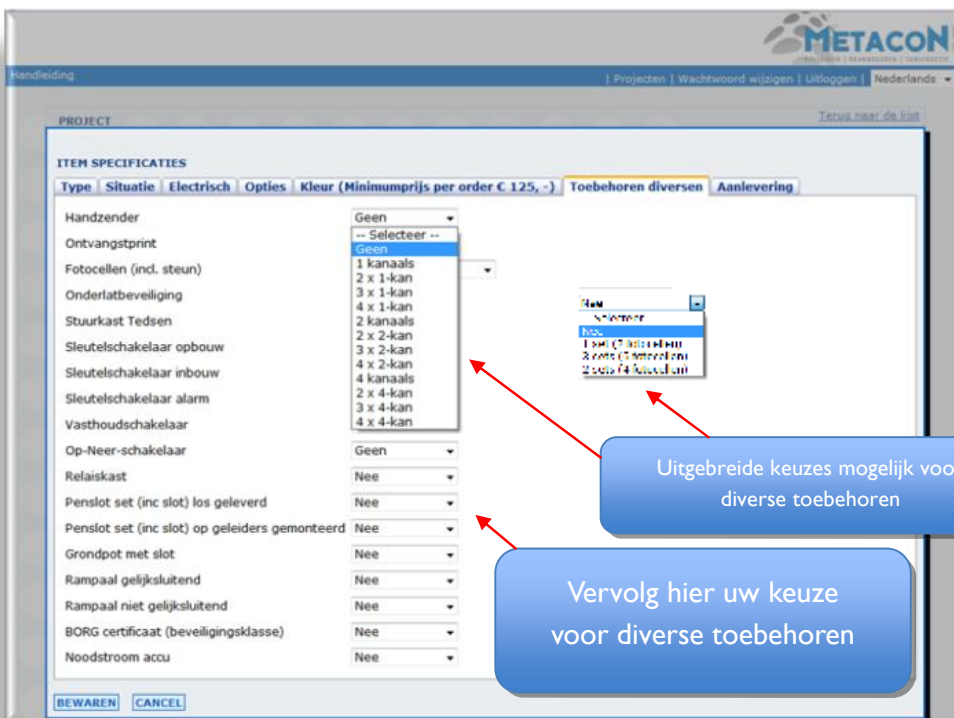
METACON

Handleiding

| Projecten | Wachtwoord wijzigen | Uitloggen | Nederlands

PROJECT

Terug naar de lijst

ITEM SPECIFICATIES

Type | Situatie | Electrisch | Opties | Kleur (Minimumprijs per order € 125, -) | Toebehoren diversen | Aanlevering

Handzender
Geen
-- Selecteer --
Geen
1 kanaals
2 x 1-kan
3 x 1-kan
4 x 1-kan
2 kanaals
2 x 2-kan
3 x 2-kan
4 x 2-kan
4 kanaals
2 x 4-kan
3 x 4-kan
4 x 4-kan

Ontvangstprint
Fotocellen (incl. steun)
Onderlatbeveiliging
Stuurkast Tedsen
Sleutelschakelaar opbouw
Sleutelschakelaar inbouw
Sleutelschakelaar alarm
Vasthoudschakelaar

Nee
-- Selecteer --
Nee
1 set (2 fotocellen)
2 sets (3 fotocellen)
2 sets (4 fotocellen)

Op-Neer-schakelaar Geen
Relaiskast Nee
Penslot set (inc slot) los geleverd Nee
Penslot set (inc slot) op geleiders gemonteerd Nee
Grondpot met slot Nee
Rampaal gelijksluitend Nee
Rampaal niet gelijksluitend Nee
BORG certificaat (beveiligingsklasse) Nee
Noodstroom accu Nee

Uitgebreide keuzes mogelijk voo diverse toebehoren

Vervolg hier uw keuze voor diverse toebehoren

BEWAREN CANCEL